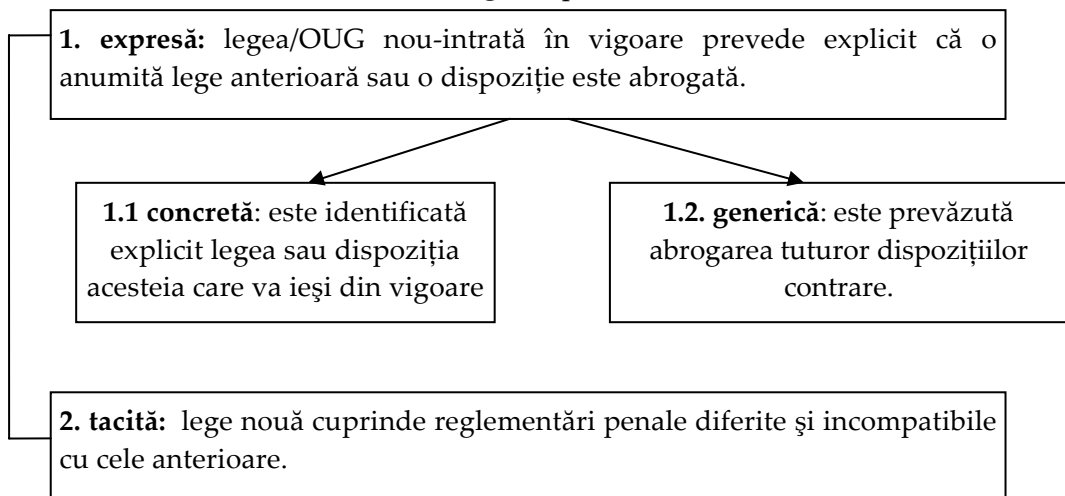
1. expresă: legea/OUG nou-intrată în vigoare prevede explicit că o anumită lege anterioară sau o dispoziție este abrogată.

1.1 concretă: este identificată explicit legea sau dispoziția acesteia care va ieşi din vigoare

1.2. generică: este prevăzută abrogarea tuturor dispozițiilor contrare.

2. tacită: lege nouă cuprinde reglementări penale diferite şi incompatibile cu cele anterioare.